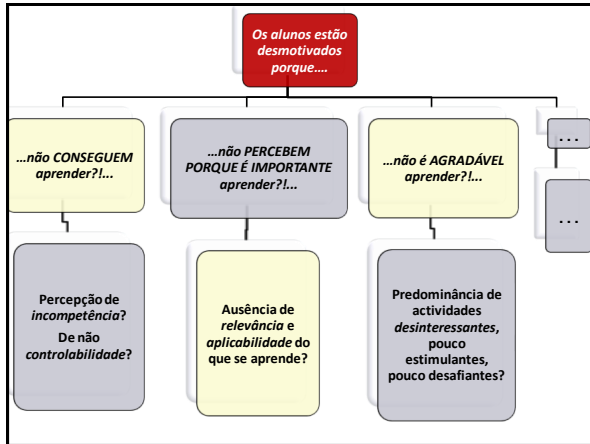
Os alunos estão desmotivados porque….

…não CONSEGUEM aprender?!…

Percepção de incompetência?
De não controlabilidade?

…não PERCEBEM PORQUE É IMPORTANTE aprender?!…

Ausência de relevância e aplicabilidade do que se aprende?

…não é AGRADÁVEL aprender?!…

Predominância de actividades desinteressantes, pouco estimulantes, pouco desafiantes?

…

…